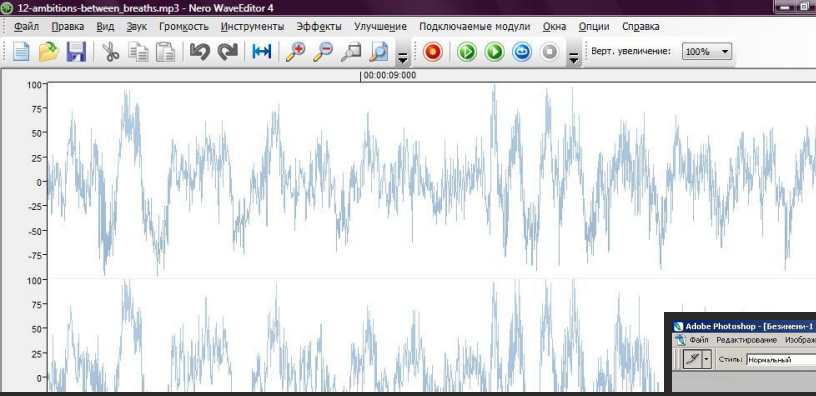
12-ambitions-between_breaths.mp3 - Nero WaveEditor 4

Файл Правка Вид Звук Громкость Инструменты Эффекты Улучшение Подключаемые модули Окна Опции Справка

Верт. увеличение: 100%

00:00:09:000

100
75
50
25
0
-25
-50
-75
-100

100
75
50
25
0

Adobe Photoshop - [Безимени-1
Файл Редактирование Изображ
Стиль: Нормальный